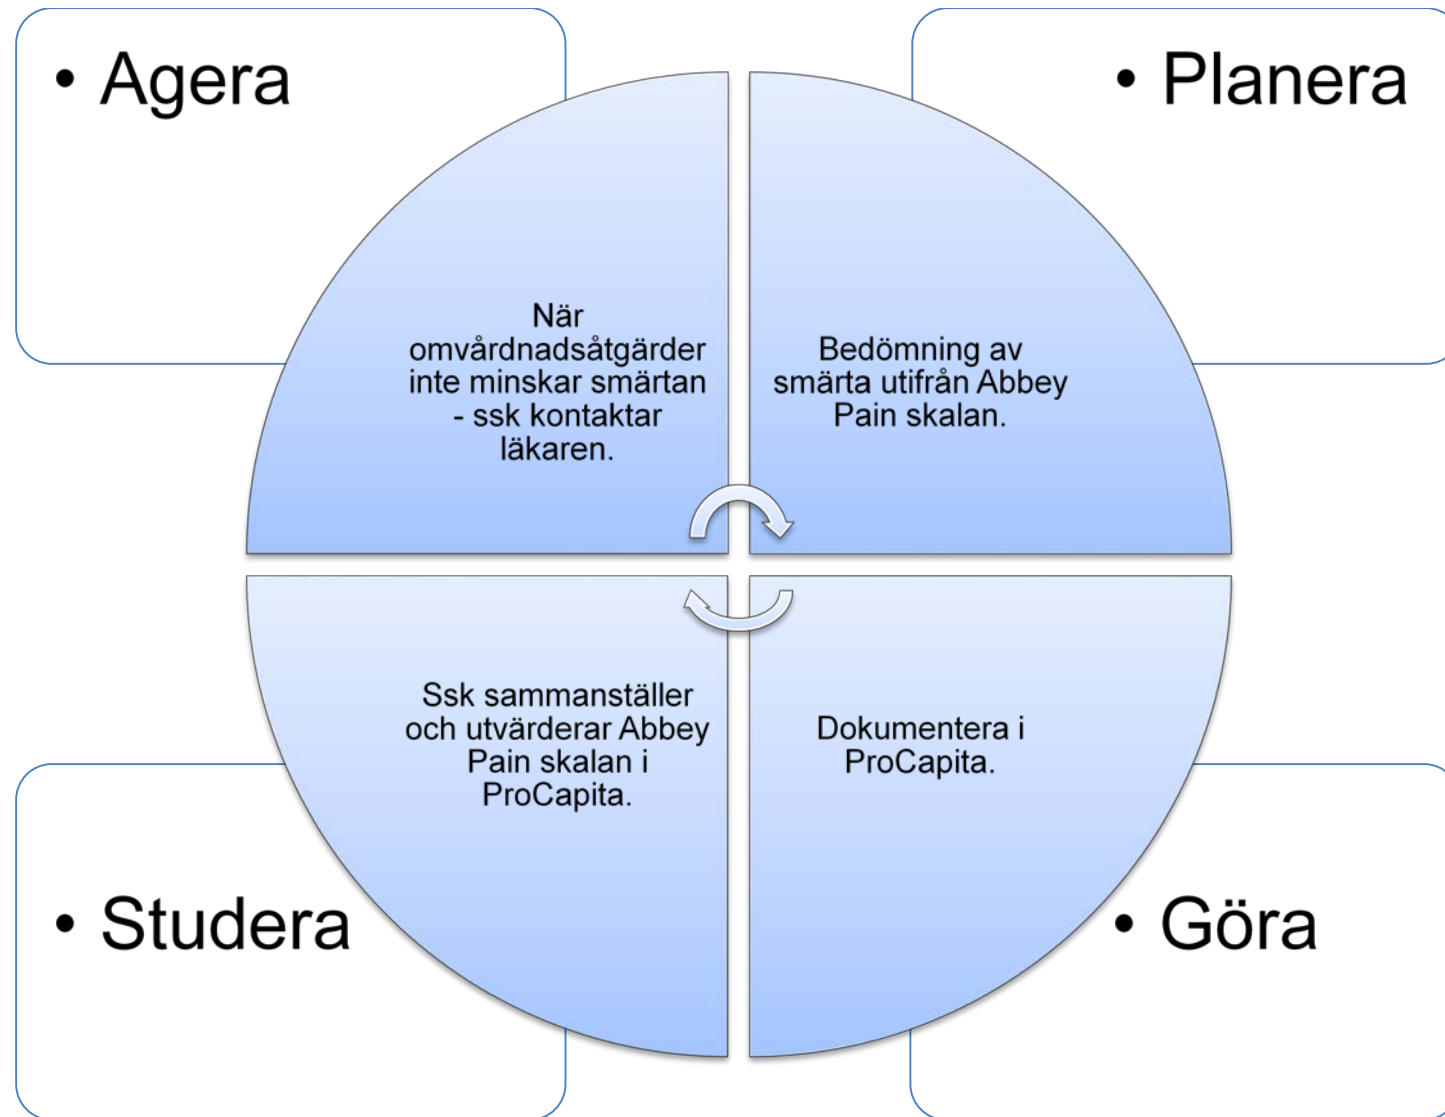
• Agera

• Planera

När omvårdnadsåtgärder inte minskar smärtan - ssk kontaktar läkaren.

Bedömning av smärta utifrån Abbey Pain skalan.

Ssk sammanställer och utvärderar Abbey Pain skalan i ProCapita.

Dokumentera i ProCapita.

• Studera

• Göra